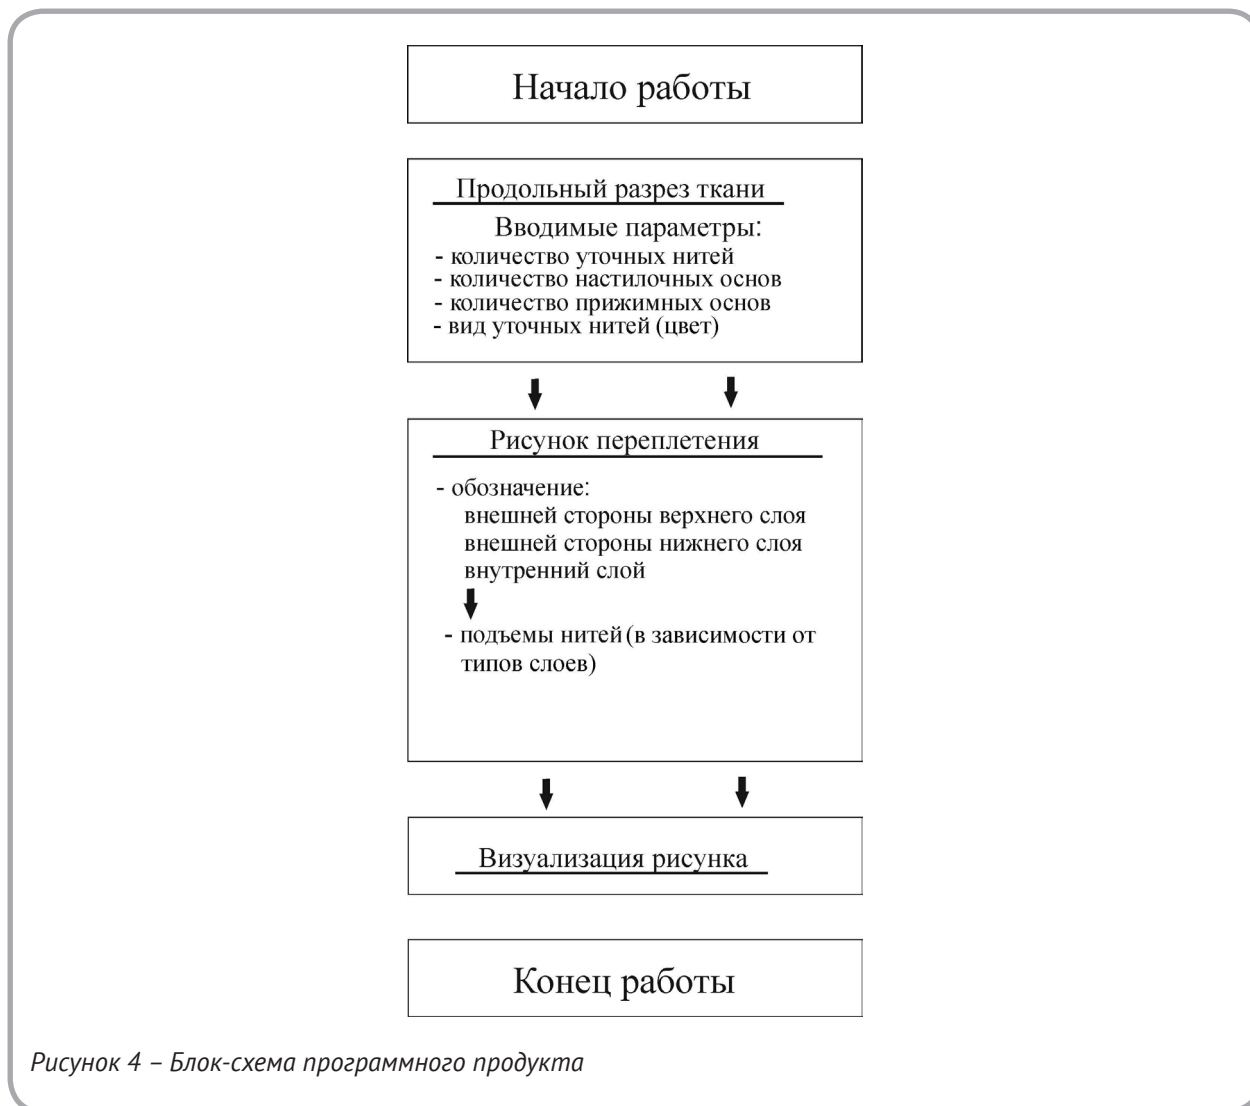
Начало работы

Продольный разрез ткани

Вводимые параметры:
- количество уточных нитей
- количество настилочных основ
- количество прижимных основ
- вид уточных нитей (цвет)

Рисунок переплетения

- обозначение:
внешней стороны верхнего слоя
внешней стороны нижнего слоя
внутренний слой

- подъемы нитей (в зависимости от типов слоев)

Визуализация рисунка

Конец работы

Рисунок 4 – Блок-схема программного продукта